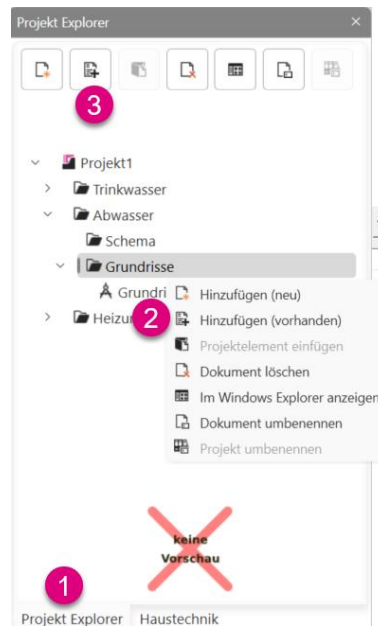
Projekt Explorer ×

3

Projekt1
Trinkwasser
Abwasser
Schema
Grundrisse
Grundri
Heizun

2

Hinzufügen (neu)
Hinzufügen (vorhanden)
Projektelement einfügen
Dokument löschen
Im Windows Explorer anzeigen
Dokument umbenennen
Projekt umbenennen

keine
Vorschau

1

Projekt Explorer Haustechnik